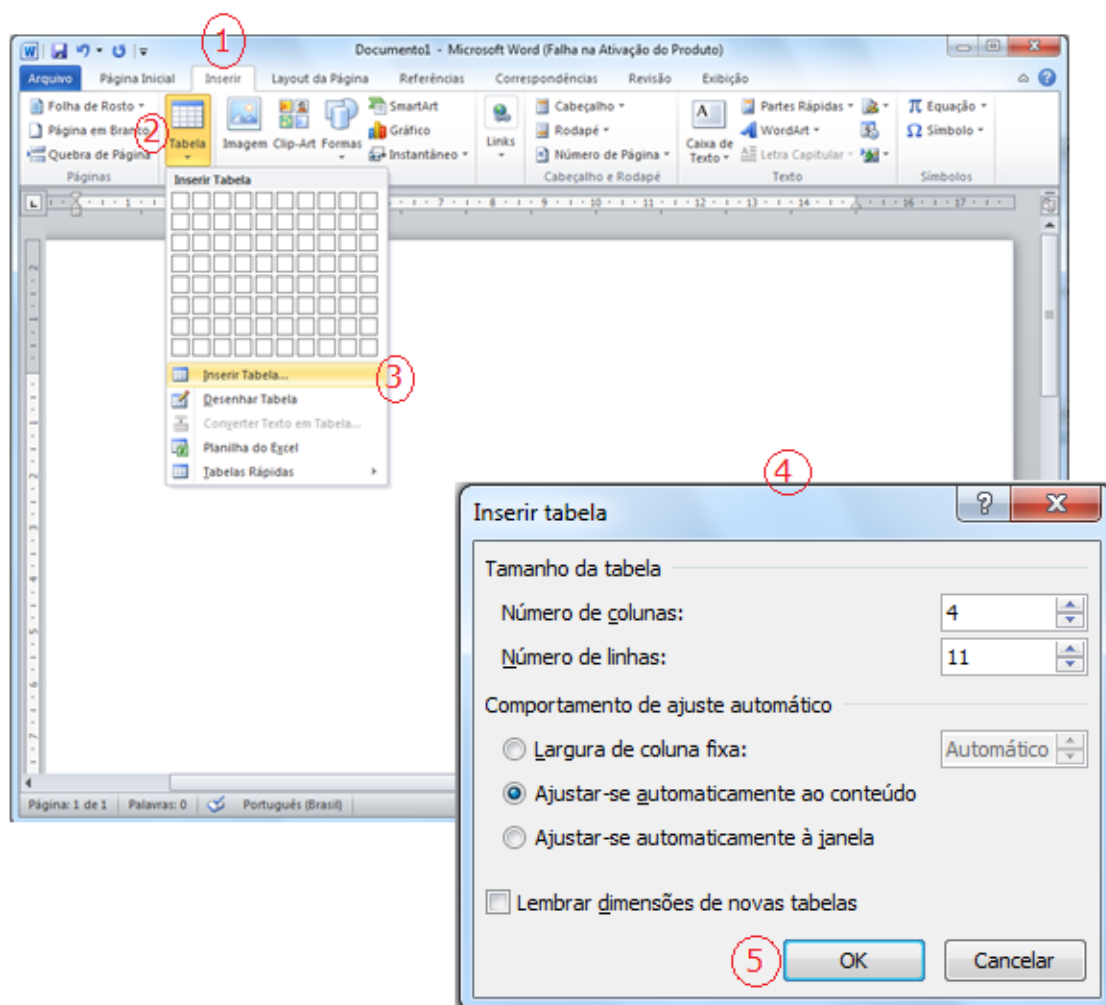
Documento1 - Microsoft Word (Falha na Ativação do Produto)

1

Arquivo Página Inicial Inserir Layout da Página Referências Correspondências Revisão Exibição

Folha de Rosto
Página em Branco
Quebra de Página
Páginas

2
Tabela

Imagem Clip-Art Formas
SmartArt
Gráfico
Instantâneo

Links

Cabeçalho
Rodapé
Número de Página
Cabeçalho e Rodapé

Caixa de Texto
Partes Rápidas
WordArt
Letra Capitular
Texto

Equação
Símbolo
Símbolos

Inserir Tabela

Inserir Tabela...
3
Desenhar Tabela
Converter Texto em Tabela...
Planilha do Excel
Tabelas Rápidas

Página: 1 de 1 Palavras: 0 Português (Brasil)

4

Inserir tabela

Tamanho da tabela
Número de colunas: 4
Número de linhas: 11

Comportamento de ajuste automático
Largura de coluna fixa: Automático
Ajustar-se automaticamente ao conteúdo
Ajustar-se automaticamente à janela

Lembrar dimensões de novas tabelas

5
OK
Cancelar